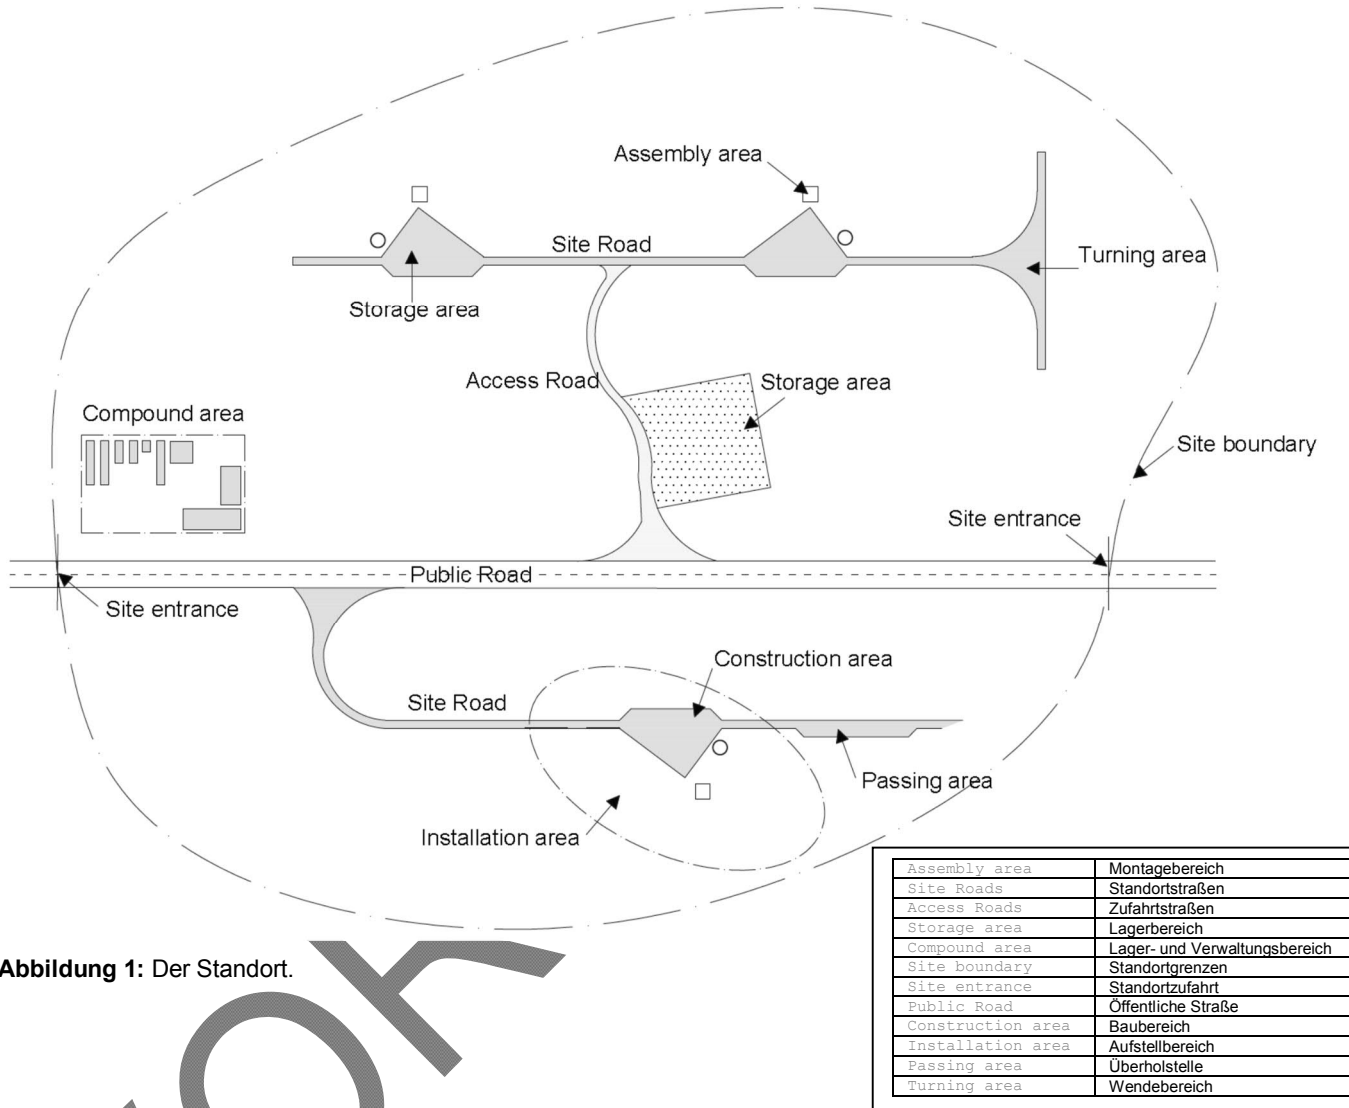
Assembly area

Site Road

Turning area

Storage area

Access Road

Storage area

Compound area

Site boundary

Site entrance

Public Road

Site entrance

Construction area

Site Road

Passing area

Installation area

**Abbildung 1:** Der Standort.

| | |
|---|---|
| Assembly area | Montagebereich |
| Site Roads | Standortstraßen |
| Access Roads | Zufahrtstraßen |
| Storage area | Lagerbereich |
| Compound area | Lager- und Verwaltungsbereich |
| Site boundary | Standortgrenzen |
| Site entrance | Standortzufahrt |
| Public Road | Öffentliche Straße |
| Construction area | Baubereich |
| Installation area | Aufstellbereich |
| Passing area | Überholstelle |
| Turning area | Wendebereich |